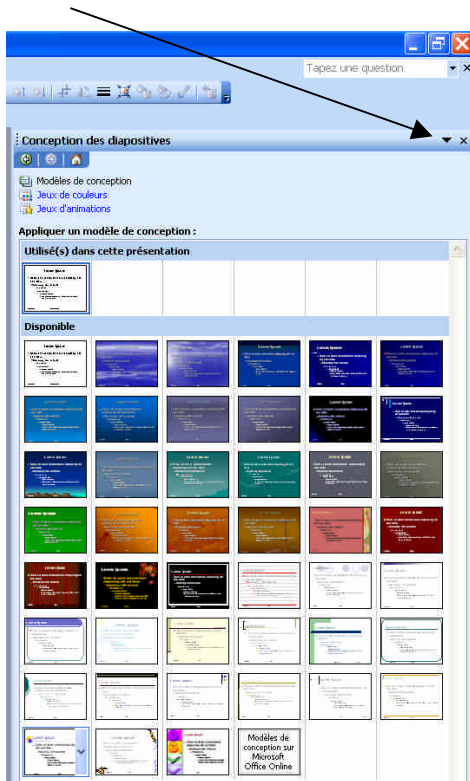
Tapez une question

Conception des diapositives

Modèles de conception
Jeux de couleurs
Jeux d'animations

Appliquer un modèle de conception :

Utilisé(s) dans cette présentation

Disponible

Modèles de conception sur Microsoft Office Online